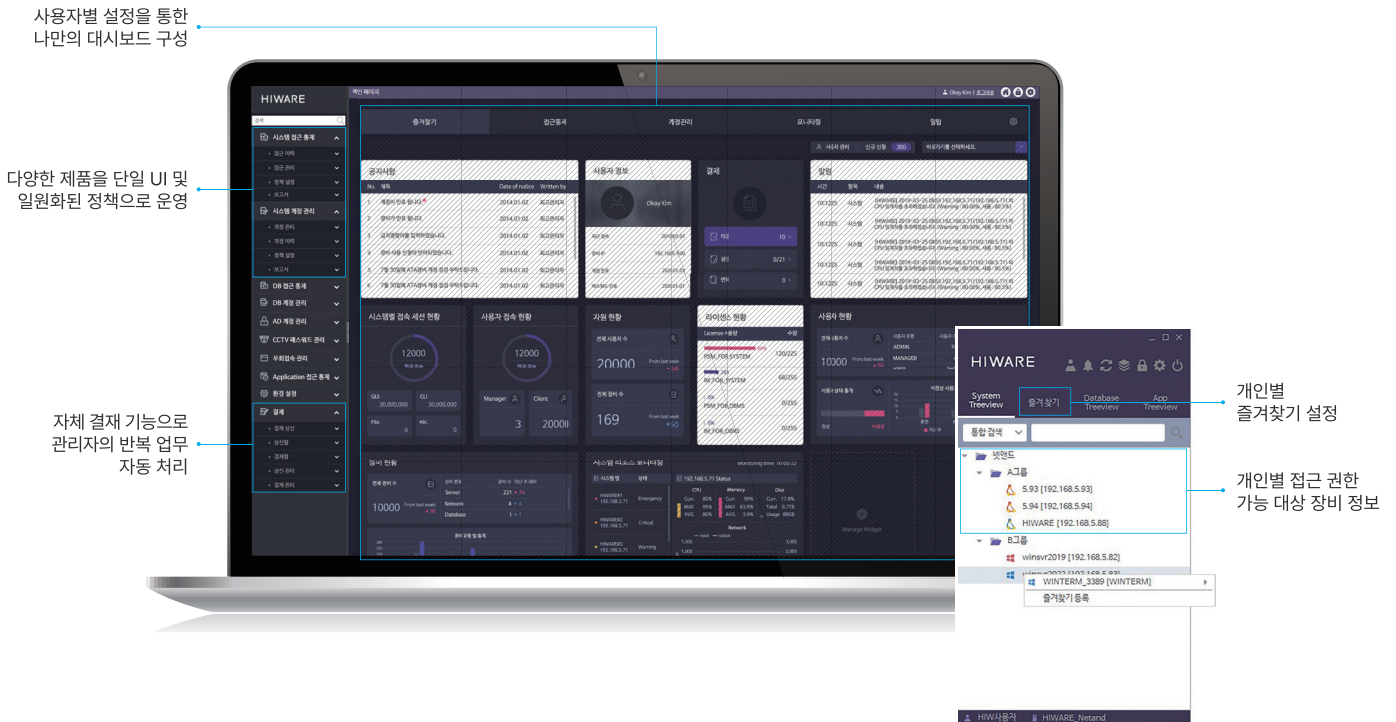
사용자별 설정을 통한
나만의 대시보드 구성

다양한 제품을 단일 UI 및
일원화된 정책으로 운영

자체 결재 기능으로
관리자의 반복 업무
자동 처리

개인별
즐겨찾기 설정

개인별 접근 권한
가능 대상 장비 정보

HIWARE

메인 페이지

Okay Kim | 로그아웃

시스템 접근 통제
시스템 계정 관리
DB 접근 통제
DB 계정 관리
AD 계정 관리
CCTV 패스워드 관리
우회접속 관리
Application 접근 통제
환경 설정
결재

즐겨찾기
접근통제
계정관리
모니터링
알림

공지사항
사용자 정보
결재
알림

Okay Kim

시스템별 접속 세션 현황
사용자 접속 현황
자원 현황
라이센스 현황
사용자 현황

12000
12000
20000
169
10000

장비 현황
시스템 리소스 모니터링

Manage Widget

HIWARE

System Treeview
즐겨찾기
Database Treeview
App Treeview

통합 검색

넷앤드
A그룹
5.93 [192.168.5.93]
5.94 [192.168.5.94]
HIWARE [192.168.5.88]
B그룹
winsvr2019 [192.168.5.82]
winsvr2022 [192.168.5.83]
WINTERM_3389 [WINTERM]
즐겨찾기 등록

HIW사용자
HIWARE_Netand